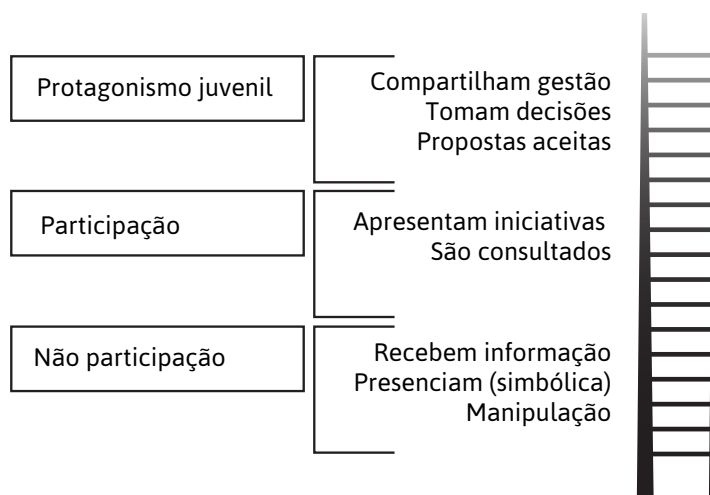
Protagonismo juvenil

Compartilham gestão
Tomam decisões
Propostas aceitas

Participação

Apresentam iniciativas
São consultados

Não participação

Recebem informação
Presenciam (simbólica)
Manipulação